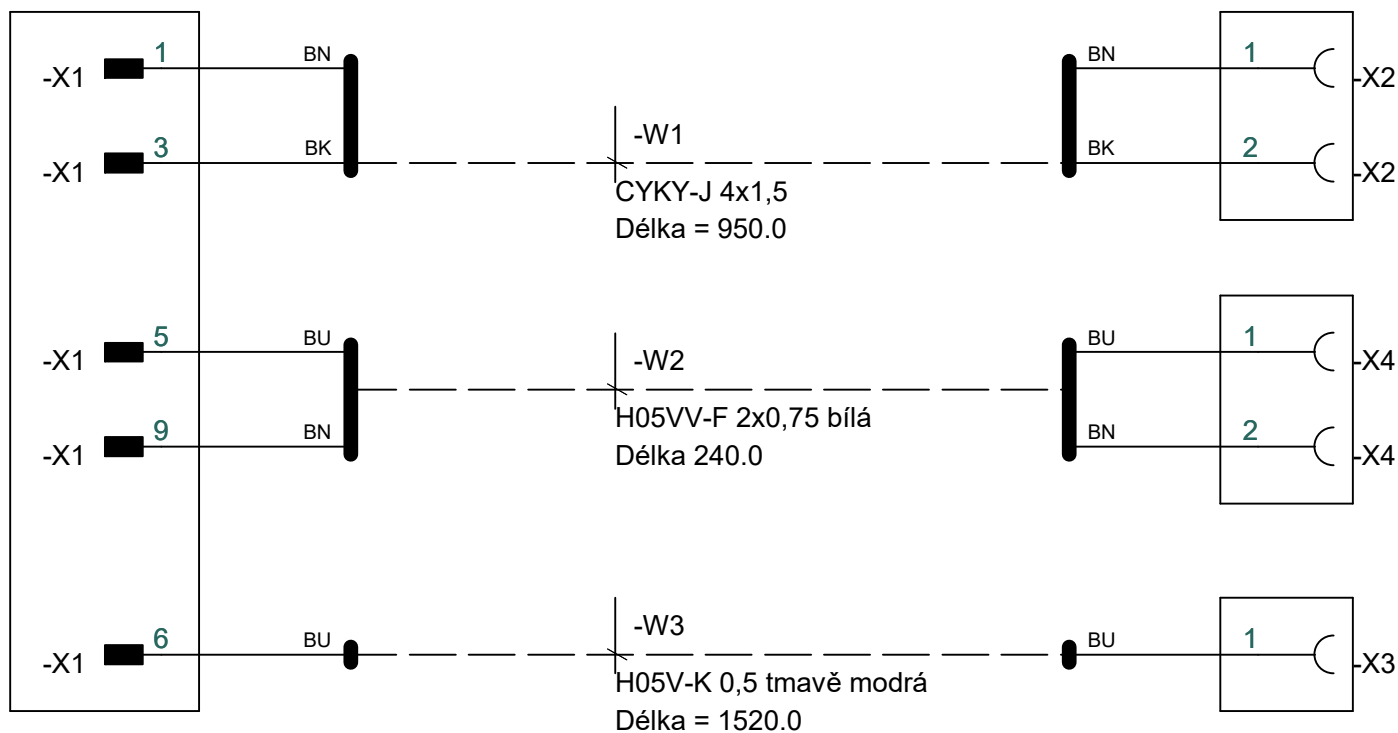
-X1 1
BN
BN
1 -X2

-X1 3
BK
-W1
BK
2 -X2
CYKY-J 4x1,5
Délka = 950.0

-X1 5
BU
-W2
BU
1 -X4

-X1 9
BN
H05VV-F 2x0,75 bílá
Délka 240.0
BN
2 -X4

-W3
-X1 6
BU
BU
1 -X3
H05V-K 0,5 tmavě modrá
Délka = 1520.0